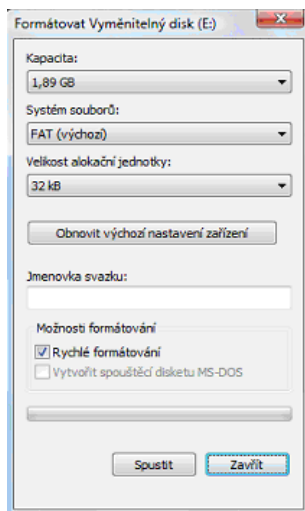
Formátovat Vyměnitelný disk (E:)

Kapacita:

1,89 GB

Systém souborů:

FAT (výchozí)

Velikost alokační jednotky:

32 kB

Obnovit výchozí nastavení zařízení

Jmenovka svazku:

Možnosti formátování

Rychlé formátování

Vytvořit spouštěcí disketu MS-DOS

Spustit

Zavřít